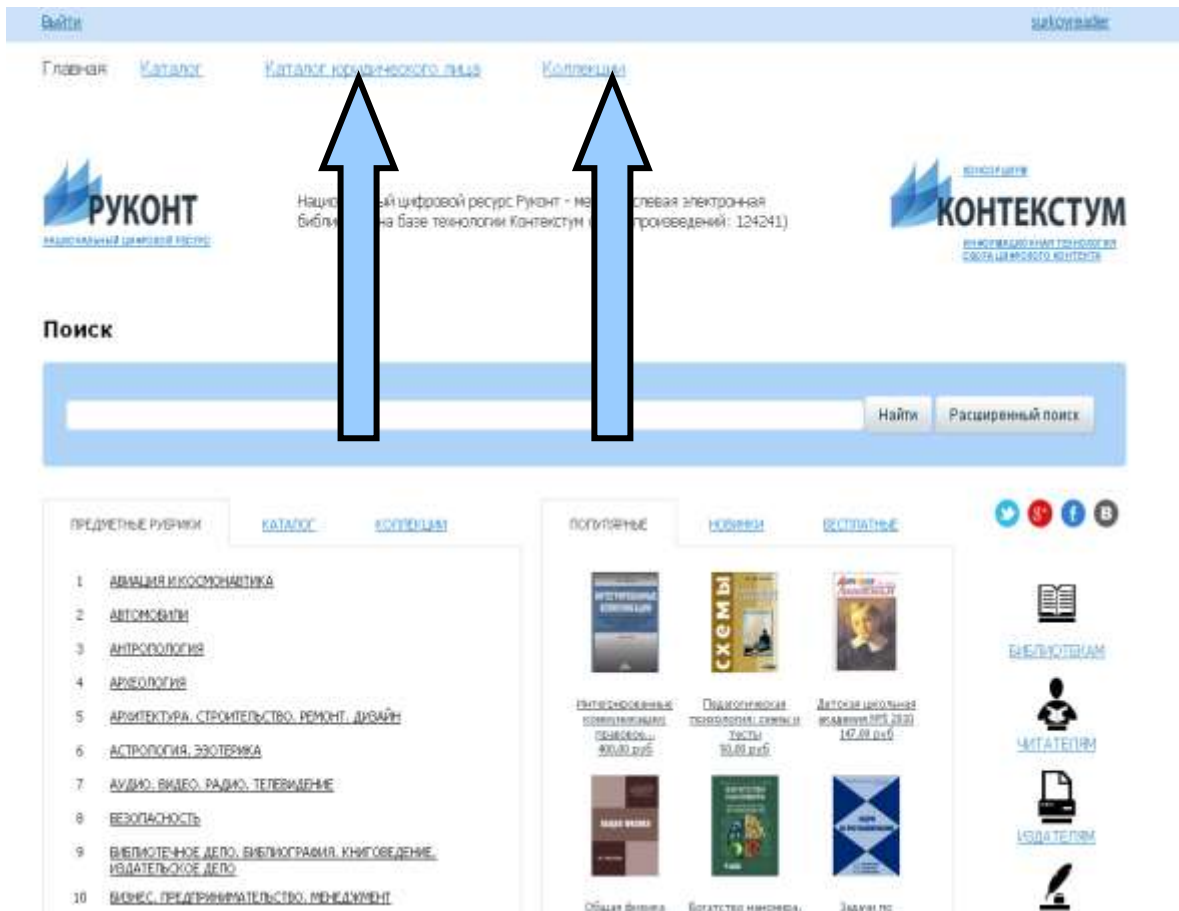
Выйти

sukovreader

Главная Каталог Каталог юр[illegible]ического лица Колле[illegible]

РУКОНТ
национальный цифровой ресурс

Нацио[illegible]ый цифровой ресурс Руконт - ме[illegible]слевая электронная библи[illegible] на базе технологии Контекстум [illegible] произведений: 124241)

консорциум
КОНТЕКСТУМ
информационная технология сбора цифрового контента

Поиск

Найти Расширенный поиск

ПРЕДМЕТНЫЕ РУБРИКИ КАТАЛОГ КОЛЛЕКЦИИ

1 АВИАЦИЯ И КОСМОНАВТИКА
2 АВТОМОБИЛИ
3 АНТРОПОЛОГИЯ
4 АРХЕОЛОГИЯ
5 АРХИТЕКТУРА. СТРОИТЕЛЬСТВО. РЕМОНТ. ДИЗАЙН
6 АСТРОЛОГИЯ. ЭЗОТЕРИКА
7 АУДИО. ВИДЕО. РАДИО. ТЕЛЕВИДЕНИЕ
8 БЕЗОПАСНОСТЬ
9 БИБЛИОТЕЧНОЕ ДЕЛО. БИБЛИОГРАФИЯ. КНИГОВЕДЕНИЕ. ИЗДАТЕЛЬСКОЕ ДЕЛО
10 БИЗНЕС. ПРЕДПРИНИМАТЕЛЬСТВО. МЕНЕДЖМЕНТ

ПОПУЛЯРНЫЕ НОВИНКИ БЕСПЛАТНЫЕ

Интегрированные коммуникации: правовое... 400,00 руб

Педагогическая технология: схемы и тесты 90,00 руб

Детская школьная академия №5 2010 147,00 руб

схемы

Общая физика

Богатство минерала...

Задачи по

БИБЛИОТЕКАМ

ЧИТАТЕЛЯМ

ИЗДАТЕЛЯМ